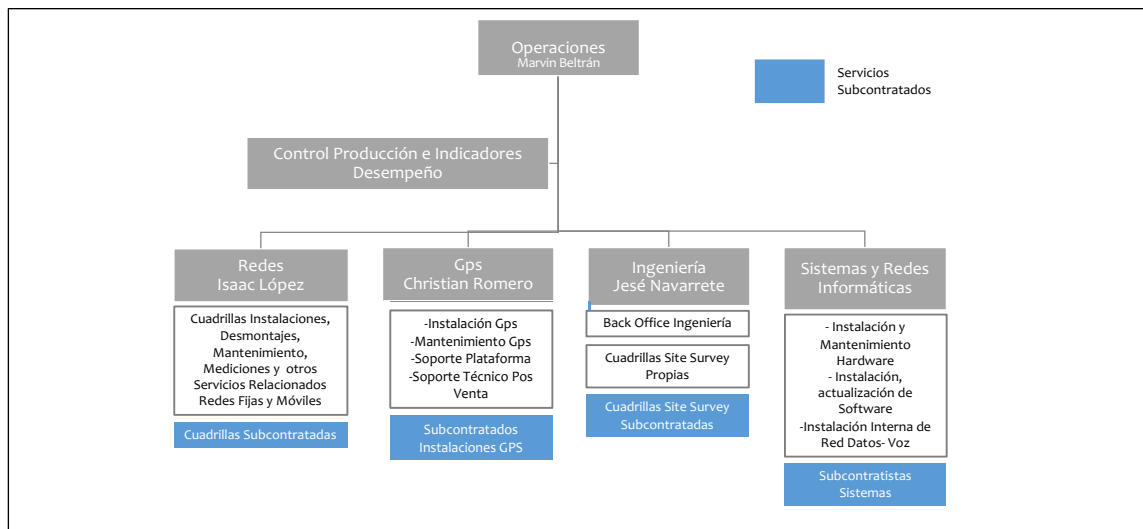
Operaciones
Marvin Beltrán

Servicios Subcontratados

Control Producción e Indicadores Desempeño

Redes
Isaac López

Cuadrillas Instalaciones, Desmontajes, Mantenimiento, Mediciones y otros Servicios Relacionados Redes Fijas y Móviles

Cuadrillas Subcontratadas

Gps
Christian Romero

-Instalación Gps
-Mantenimiento Gps
-Soporte Plataforma
-Soporte Técnico Pos Venta

Subcontratados Instalaciones GPS

Ingeniería
Jesé Navarrete

Back Office Ingeniería

Cuadrillas Site Survey Propias

Cuadrillas Site Survey Subcontratadas

Sistemas y Redes Informáticas

- Instalación y Mantenimiento Hardware
- Instalación, actualización de Software
-Instalación Interna de Red Datos- Voz

Subcontratistas Sistemas